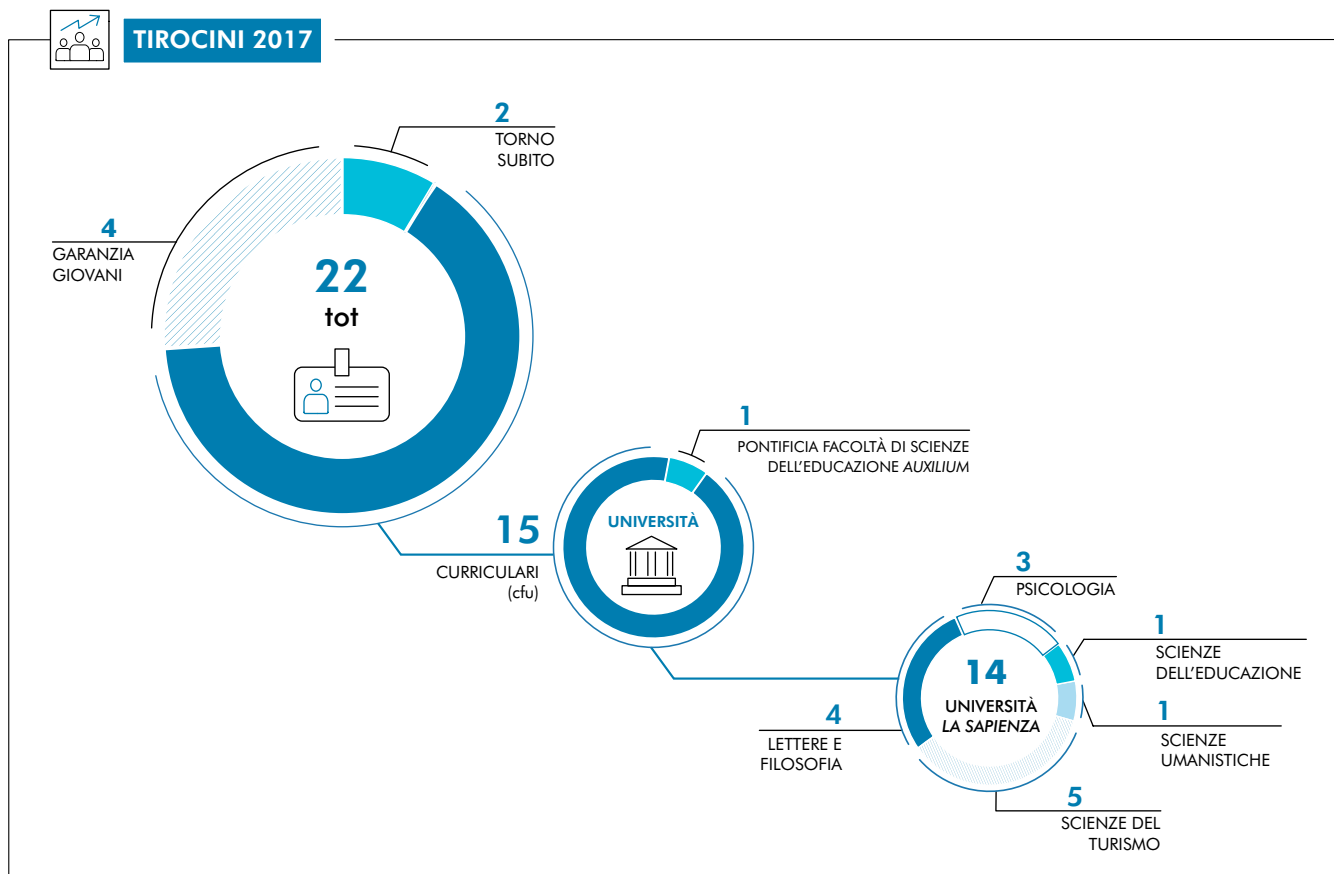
TIROCINI 2017

2
TORNO SUBITO

4
GARANZIA GIOVANI

22
tot

1
PONTIFICIA FACOLTÀ DI SCIENZE DELL'EDUCAZIONE *AUXILIUM*

15
CURRICULARI (cfu)

UNIVERSITÀ

3
PSICOLOGIA

1
SCIENZE DELL'EDUCAZIONE

14
UNIVERSITÀ *LA SAPIENZA*

4
LETTERE E FILOSOFIA

1
SCIENZE UMANISTICHE

5
SCIENZE DEL TURISMO